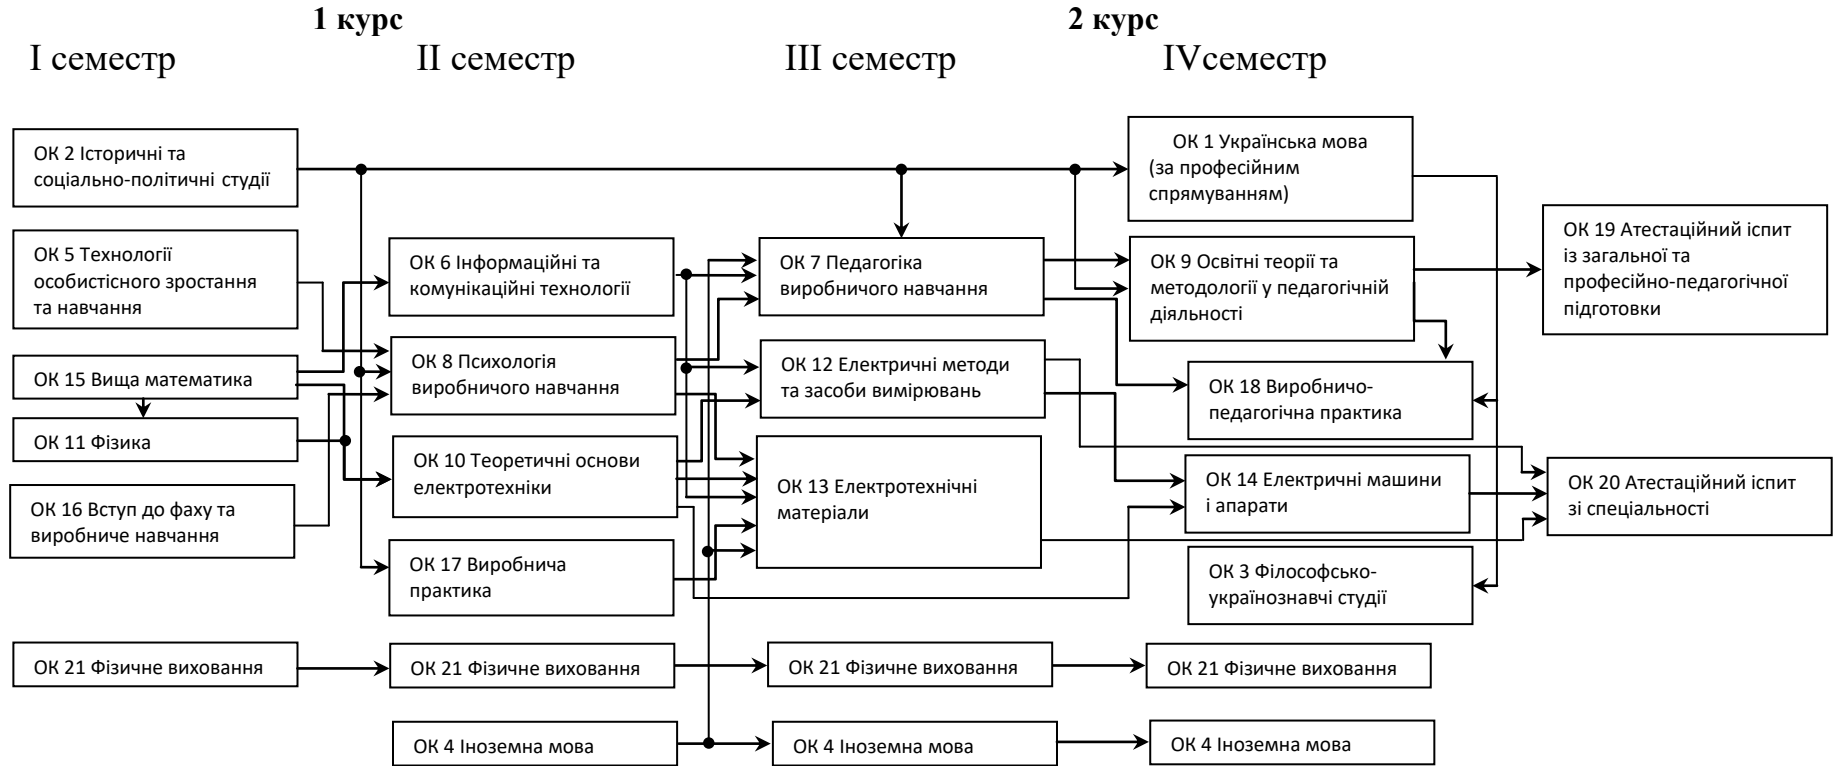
1 курс

2 курс

I семестр

II семестр

III семестр

IVсеместр

ОК 2 Історичні та соціально-політичні студії

ОК 5 Технології особистісного зростання та навчання

ОК 15 Вища математика

ОК 11 Фізика

ОК 16 Вступ до фаху та виробниче навчання

ОК 6 Інформаційні та комунікаційні технології

ОК 8 Психологія виробничого навчання

ОК 10 Теоретичні основи електротехніки

ОК 17 Виробнича практика

ОК 7 Педагогіка виробничого навчання

ОК 12 Електричні методи та засоби вимірювань

ОК 13 Електротехнічні матеріали

ОК 1 Українська мова (за професійним спрямуванням)

ОК 9 Освітні теорії та методології у педагогічній діяльності

ОК 18 Виробничо-педагогічна практика

ОК 14 Електричні машини і апарати

ОК 3 Філософсько-українознавчі студії

ОК 19 Атестаційний іспит із загальної та професійно-педагогічної підготовки

ОК 20 Атестаційний іспит зі спеціальності

ОК 21 Фізичне виховання

ОК 21 Фізичне виховання

ОК 21 Фізичне виховання

ОК 21 Фізичне виховання

ОК 4 Іноземна мова

ОК 4 Іноземна мова

ОК 4 Іноземна мова